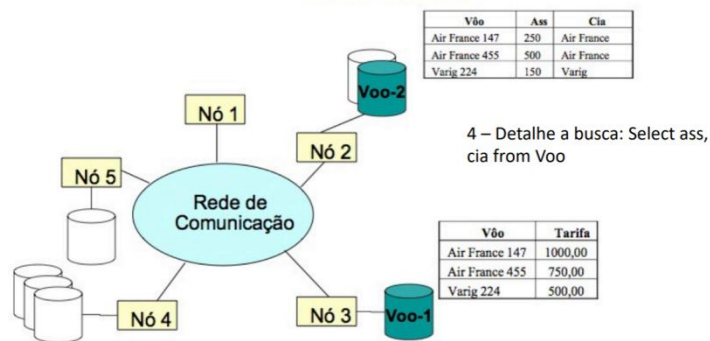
| Vôo | Ass | Cia |
|---|---|---|
| Air France 147 | 250 | Air France |
| Air France 455 | 500 | Air France |
| Varig 224 | 150 | Varig |

Voo-2

Nó 1

Nó 2

Nó 5

Rede de Comunicação

4 – Detalhe a busca: Select ass, cia from Voo

| Vôo | Tarifa |
|---|---|
| Air France 147 | 1000,00 |
| Air France 455 | 750,00 |
| Varig 224 | 500,00 |

Nó 4

Nó 3

Voo-1